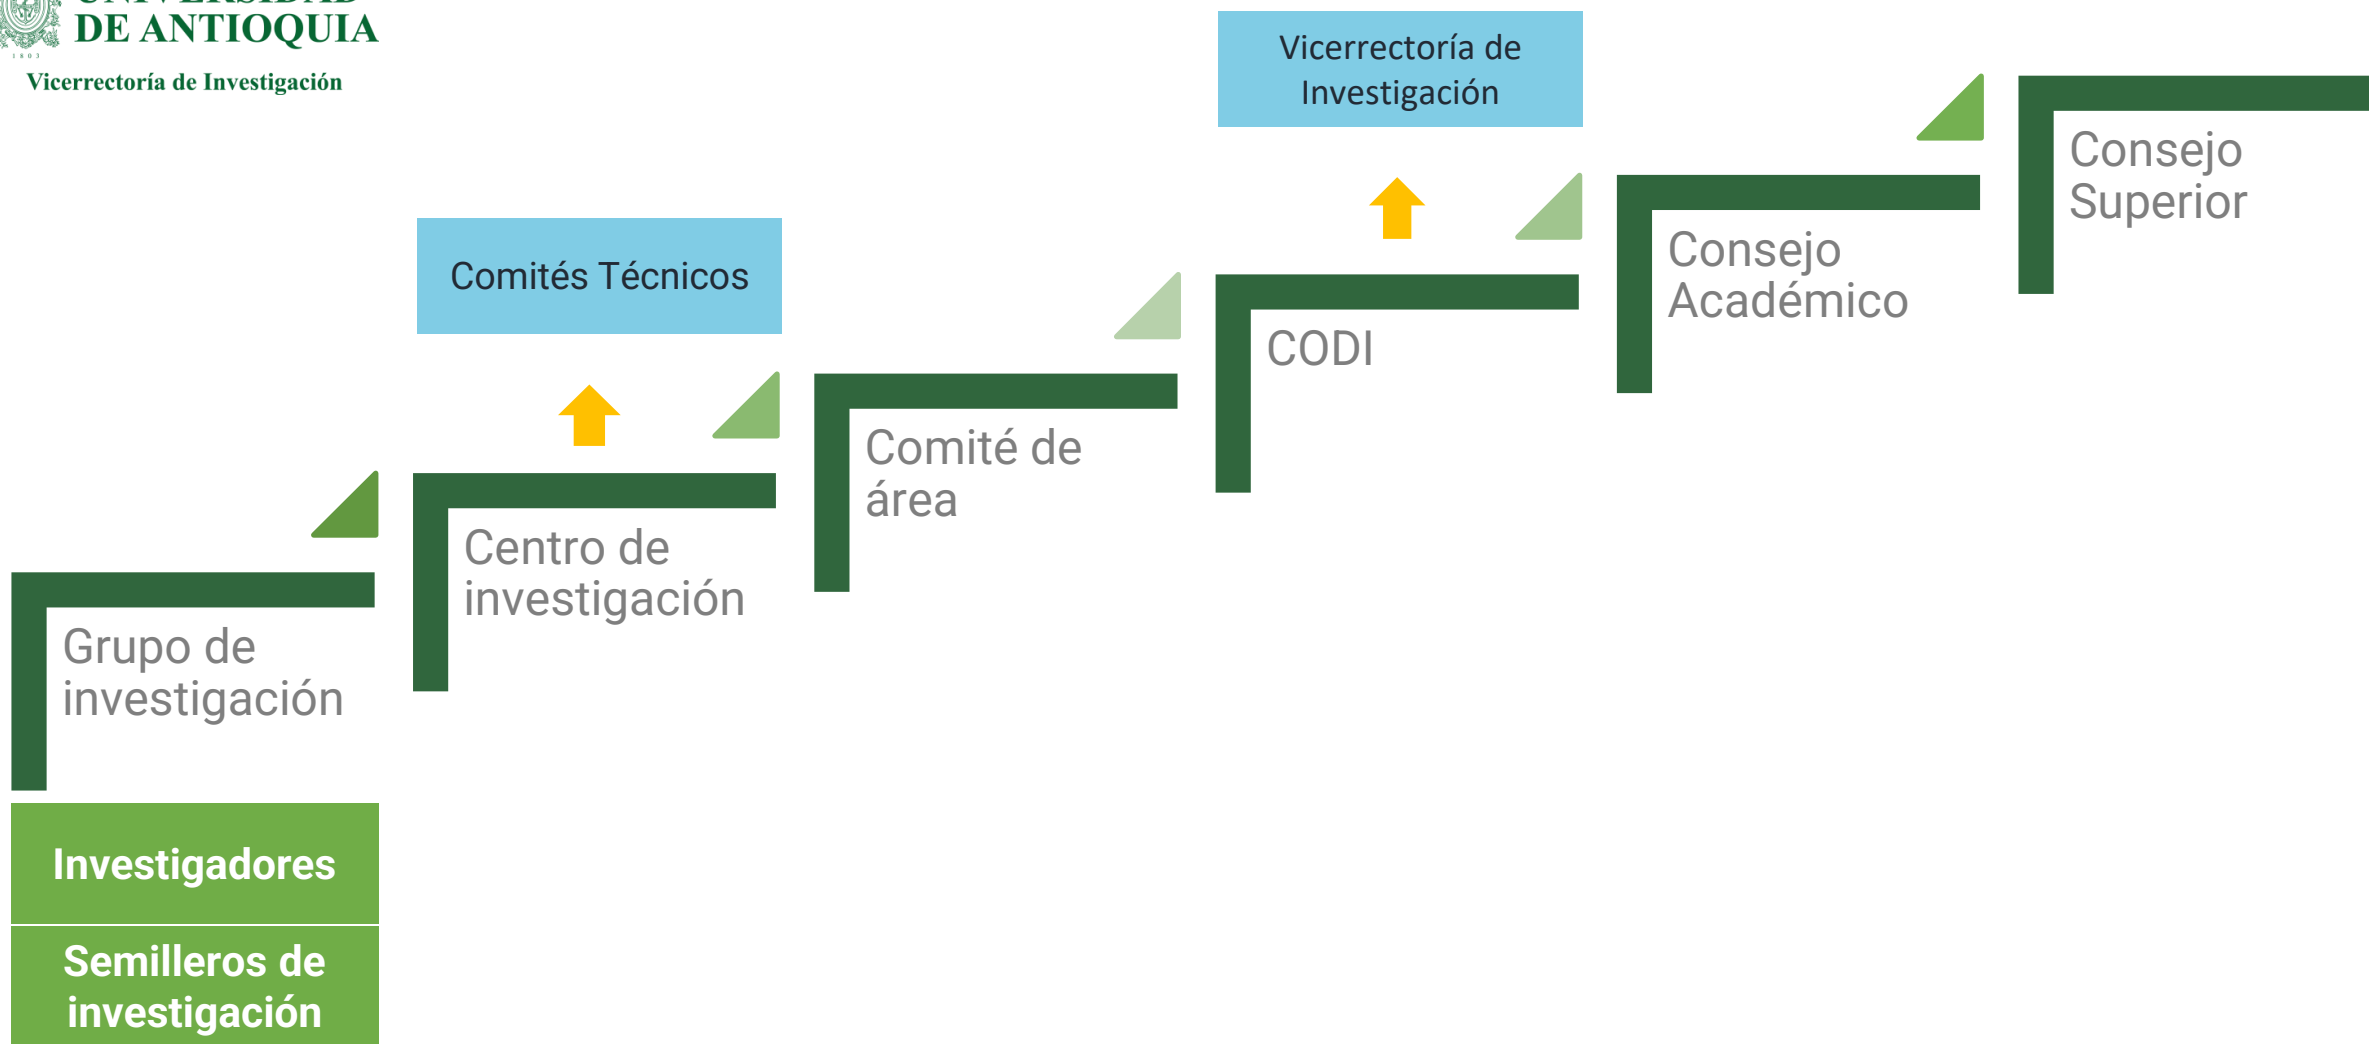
UNIVERSIDAD DE ANTIOQUIA
1803
Vicerrectoría de Investigación

Vicerrectoría de Investigación

Consejo Superior

Consejo Académico

CODI

Comités Técnicos

Comité de área

Centro de investigación

Grupo de investigación

Investigadores

Semilleros de investigación